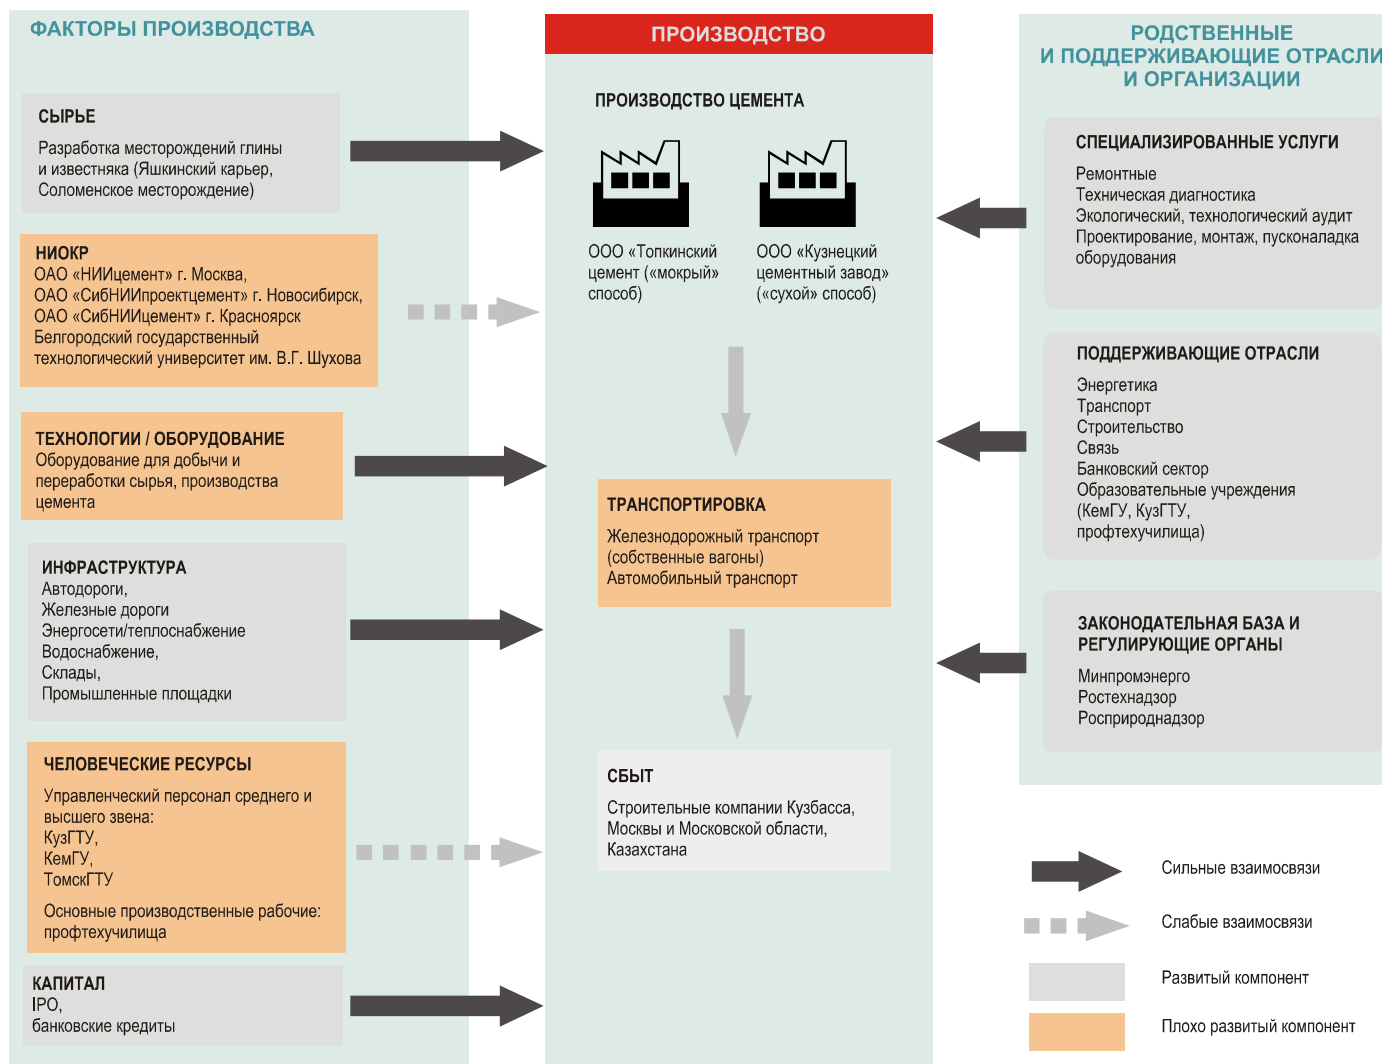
ФАКТОРЫ ПРОИЗВОДСТВА

СЫРЬЕ
Разработка месторождений глины и известняка (Яшкинский карьер, Соломенское месторождение)

НИОКР
ОАО «НИИцемент» г. Москва,
ОАО «СибНИИпроектцемент» г. Новосибирск,
ОАО «СибНИИцемент» г. Красноярск
Белгородский государственный технологический университет им. В.Г. Шухова

ТЕХНОЛОГИИ / ОБОРУДОВАНИЕ
Оборудование для добычи и переработки сырья, производства цемента

ИНФРАСТРУКТУРА
Автодороги,
Железные дороги
Энергосети/теплоснабжение
Водоснабжение,
Склады,
Промышленные площадки

ЧЕЛОВЕЧЕСКИЕ РЕСУРСЫ
Управленческий персонал среднего и высшего звена:
КузГТУ,
КемГУ,
ТомскГТУ

Основные производственные рабочие:
профтехучилища

КАПИТАЛ
IPO,
банковские кредиты

ПРОИЗВОДСТВО

ПРОИЗВОДСТВО ЦЕМЕНТА

ООО «Топкинский цемент («мокрый» способ)

ООО «Кузнецкий цементный завод» («сухой» способ)

ТРАНСПОРТИРОВКА
Железнодорожный транспорт (собственные вагоны)
Автомобильный транспорт

СБЫТ
Строительные компании Кузбасса, Москвы и Московской области, Казахстана

РОДСТВЕННЫЕ И ПОДДЕРЖИВАЮЩИЕ ОТРАСЛИ И ОРГАНИЗАЦИИ

СПЕЦИАЛИЗИРОВАННЫЕ УСЛУГИ
Ремонтные
Техническая диагностика
Экологический, технологический аудит
Проектирование, монтаж, пусконаладка оборудования

ПОДДЕРЖИВАЮЩИЕ ОТРАСЛИ
Энергетика
Транспорт
Строительство
Связь
Банковский сектор
Образовательные учреждения (КемГУ, КузГТУ, профтехучилища)

ЗАКОНОДАТЕЛЬНАЯ БАЗА И РЕГУЛИРУЮЩИЕ ОРГАНЫ
Минпромэнерго
Ростехнадзор
Росприроднадзор

Сильные взаимосвязи
Слабые взаимосвязи
Развитый компонент
Плохо развитый компонент